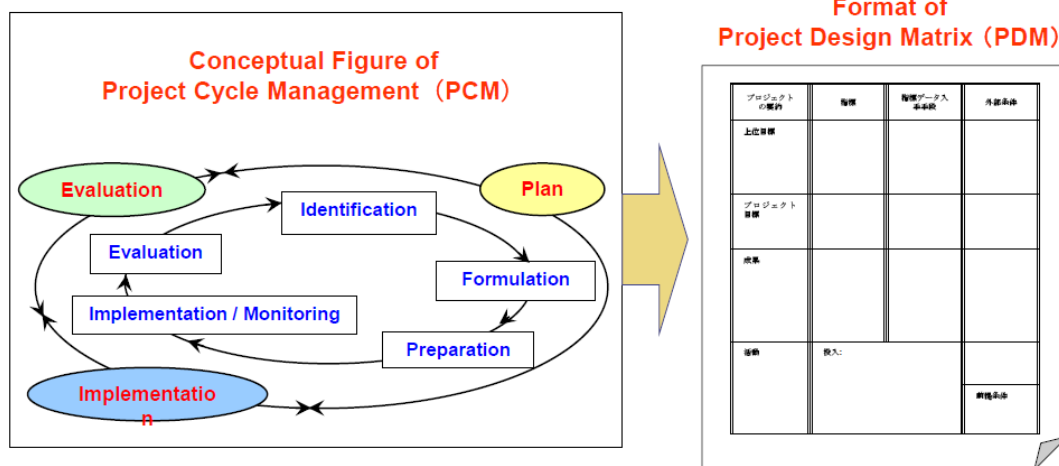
Conceptual Figure of Project Cycle Management（PCM）

Evaluation

Plan

Identification

Evaluation

Formulation

Implementation / Monitoring

Preparation

Implementatio n

Format of Project Design Matrix（PDM）

| プロジェクトの要約 | 指標 | 指標データ入手手段 | 外部条件 |
|---|---|---|---|
| 上位目標 | | | |
| プロジェクト目標 | | | |
| 成果 | | | |
| 活動 | 投入: | | 前提条件 |